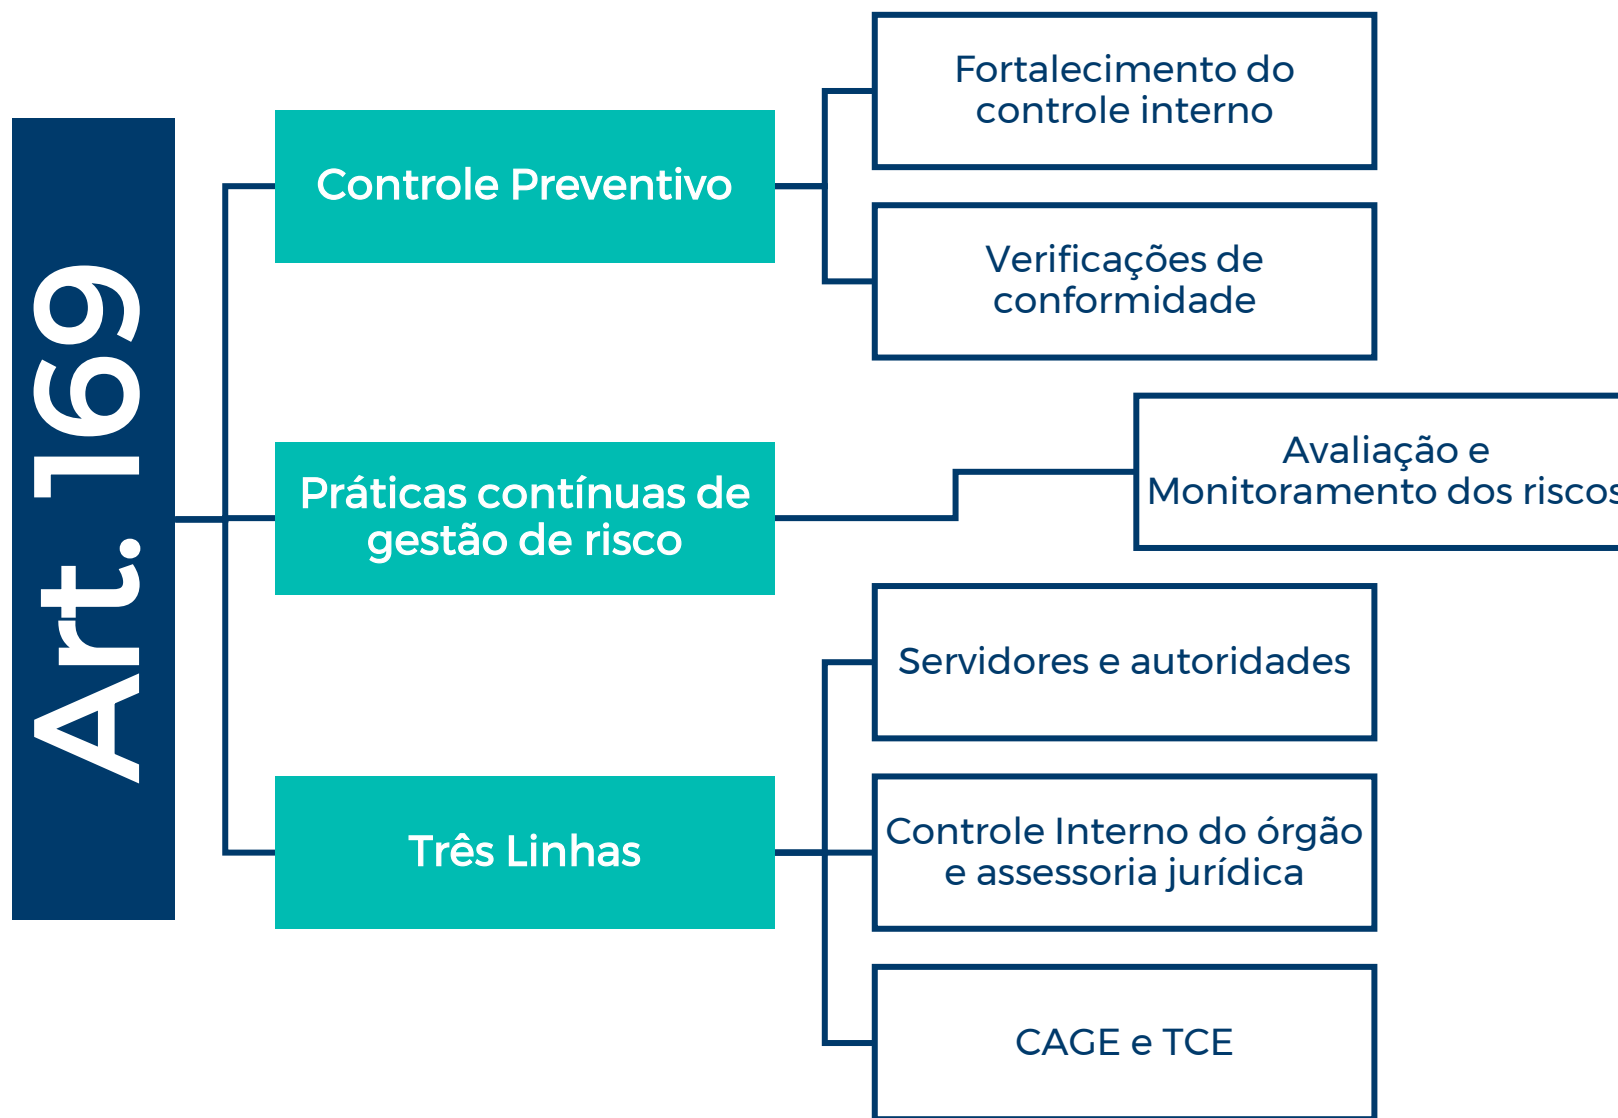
Art. 169

Controle Preventivo

Fortalecimento do controle interno

Verificações de conformidade

Práticas contínuas de gestão de risco

Avaliação e Monitoramento dos riscos

Três Linhas

Servidores e autoridades

Controle Interno do órgão e assessoria jurídica

CAGE e TCE